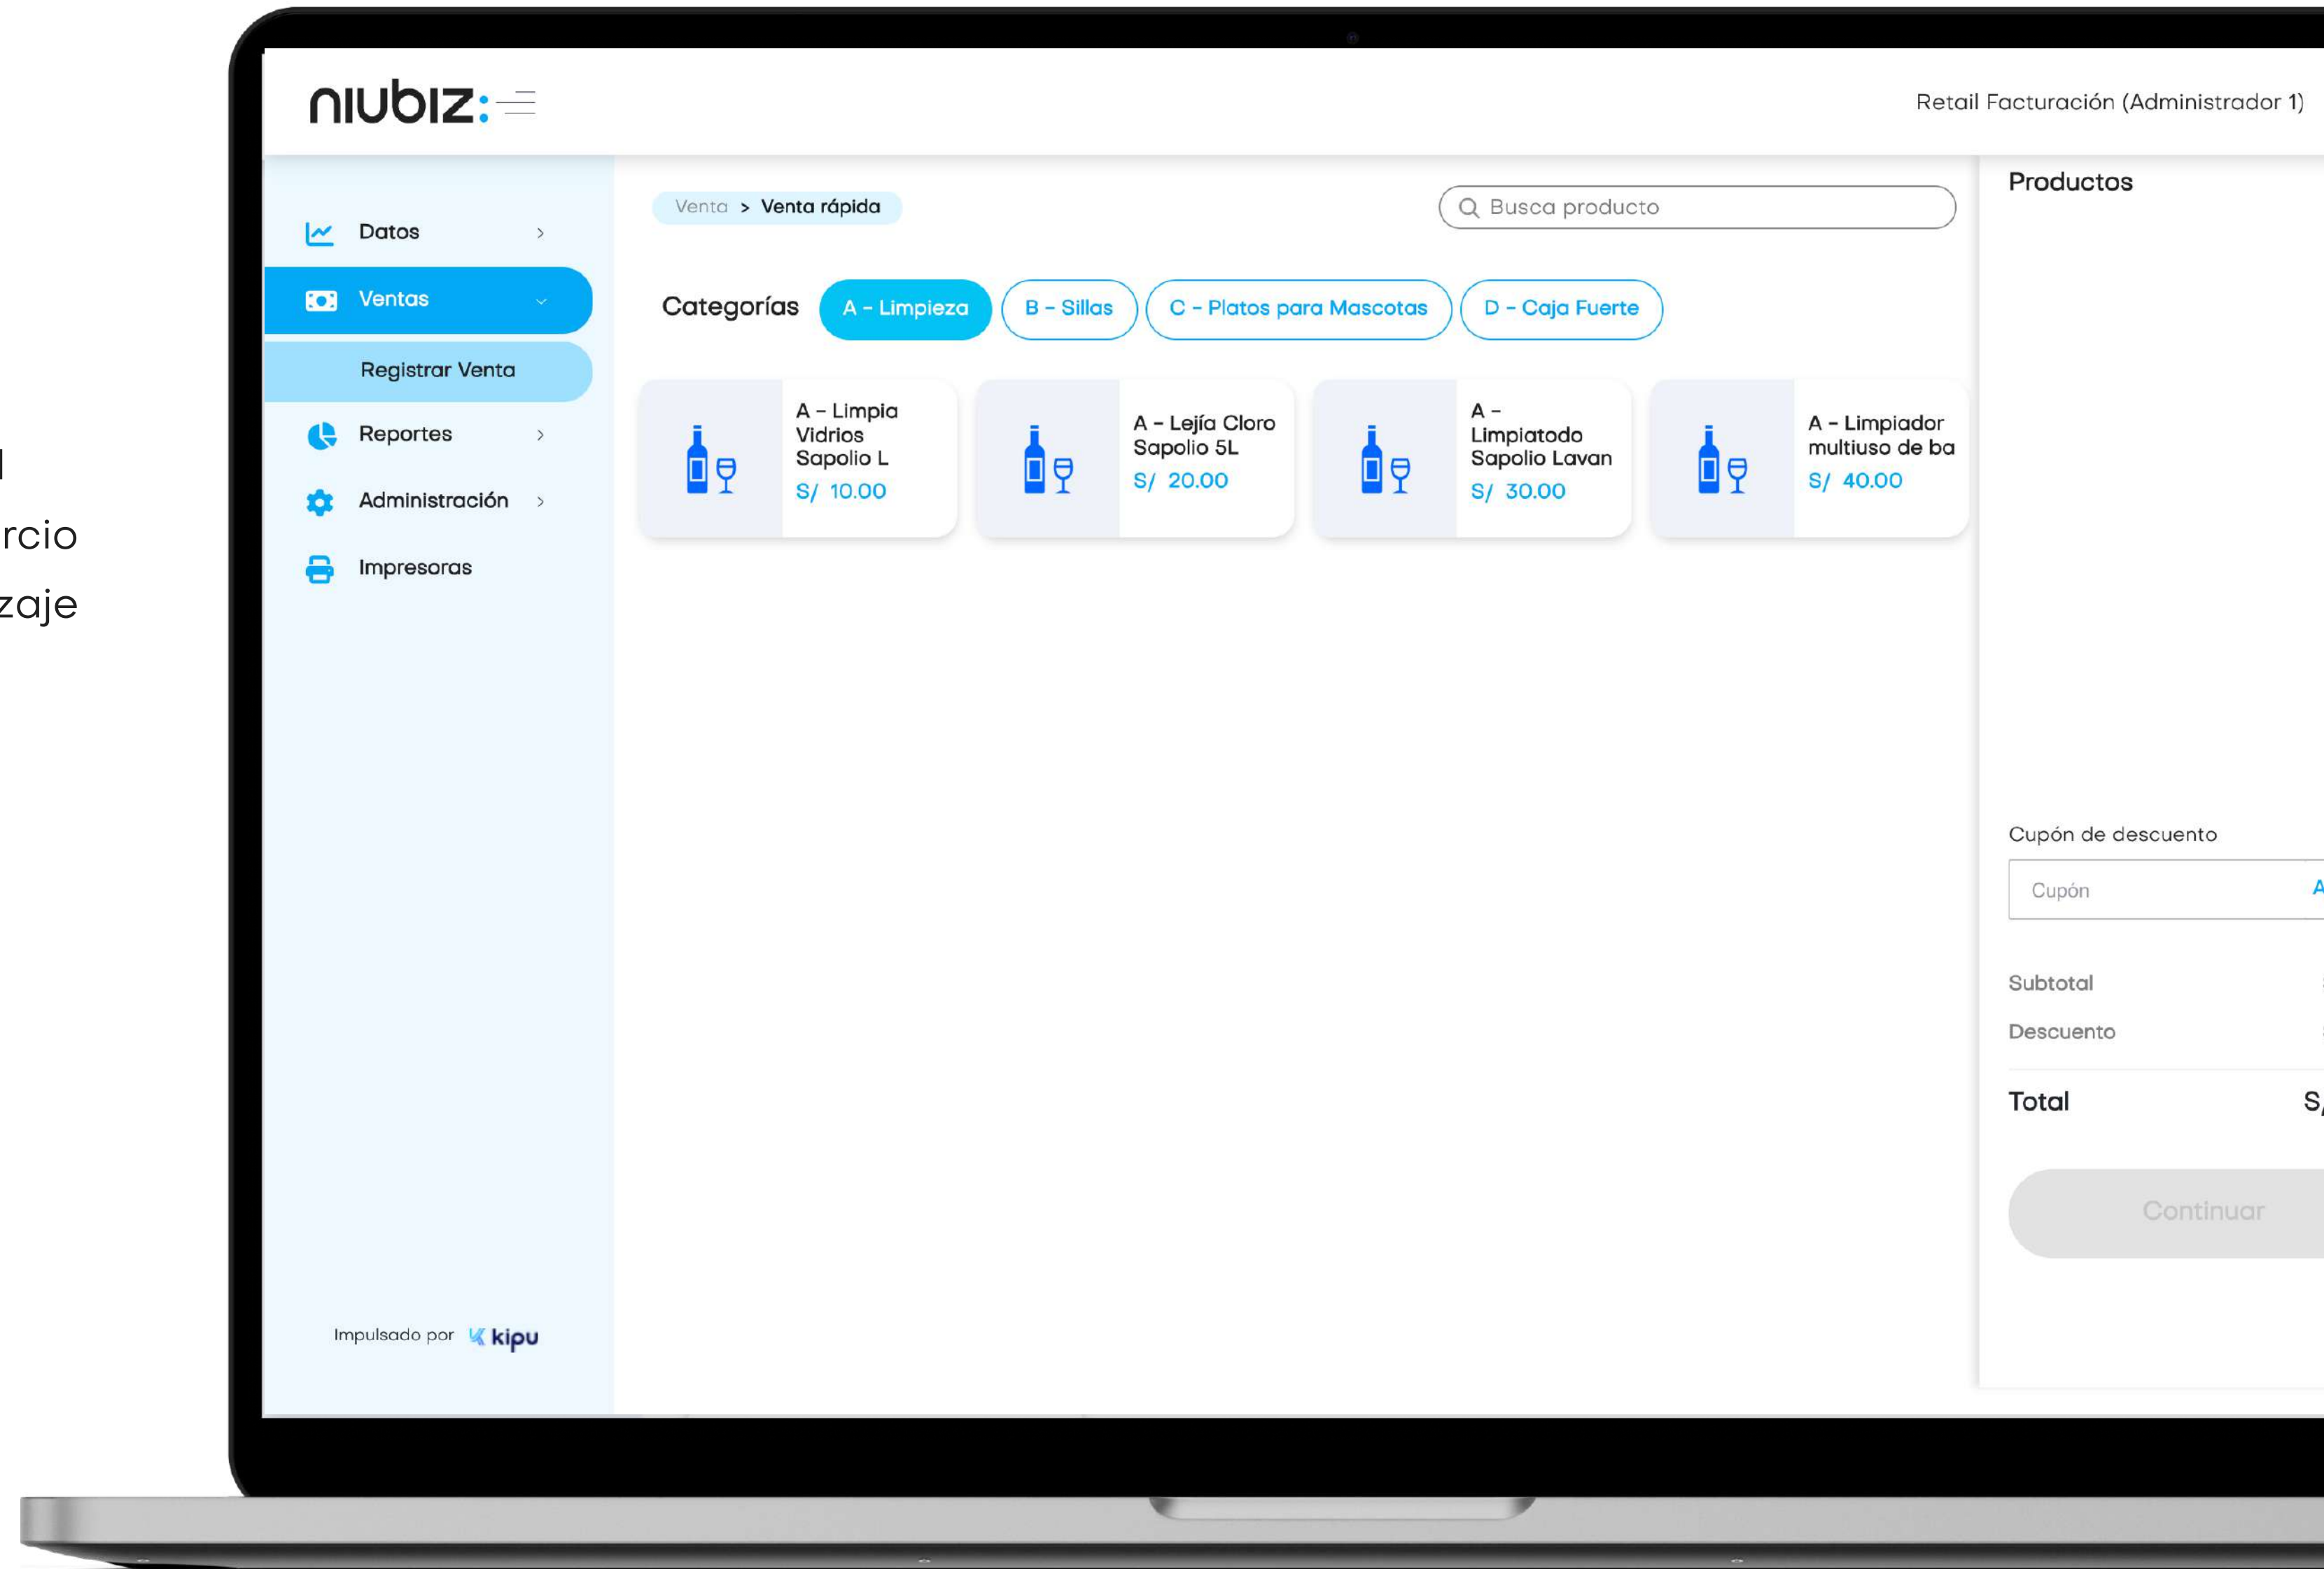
l
rcio
zaje

niubiz:

Retail Facturación (Administrador 1)

Datos
Ventas
Registrar Venta
Reportes
Administración
Impresoras

Impulsado por kipu

Venta > Venta rápida

Busca producto

Categorías A - Limpieza B - Sillas C - Platos para Mascotas D - Caja Fuerte

A - Limpia Vidrios Sapolio L
S/ 10.00

A - Lejía Cloro Sapolio 5L
S/ 20.00

A - Limpiatodo Sapolio Lavan
S/ 30.00

A - Limpiador multiuso de ba
S/ 40.00

Productos

Cupón de descuento
Cupón

Subtotal
Descuento
Total S

Continuar